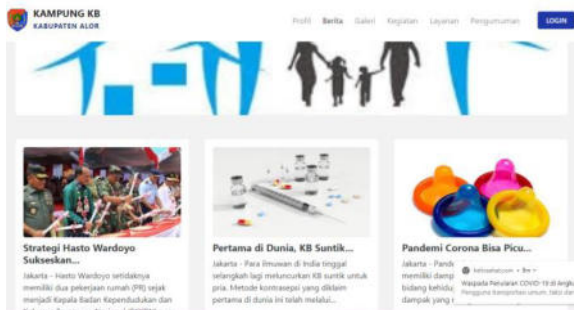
KAMPUNG KB
KABUPATEN ALOR

Profil Berita Galeri Kegiatan Layanan Pengumuman LOGIN

Strategi Hasto Wardoyo Sukseskan...

Jakarta - Hasto Wardoyo setidaknya memiliki dua pekerjaan rumah (PR) sejak menjadi Kepala Badan Kependudukan dan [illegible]

Pertama di Dunia, KB Suntik...

Jakarta - Para ilmuwan di India tinggal selangkah lagi meluncurkan KB suntik untuk pria. Metode kontrasepsi yang diklaim pertama di dunia ini telah melalui...

Pandemi Corona Bisa Picu...

Jakarta - Pand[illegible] memiliki damp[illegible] bidang kehidu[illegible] dampak yang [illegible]

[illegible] • 9m •
Waspada Penularan COVID-19 di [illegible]
Pengguna transportasi umum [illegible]